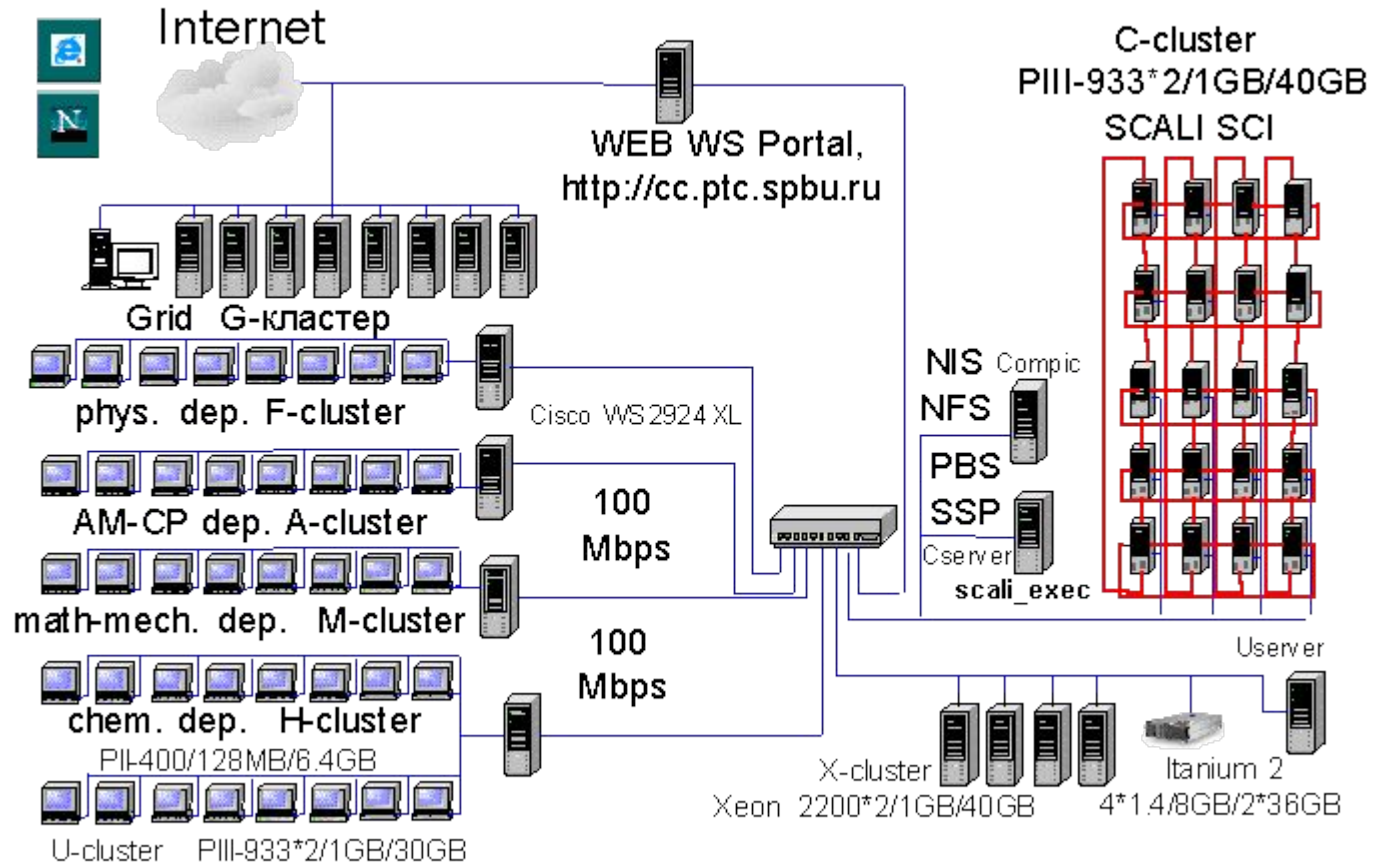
Internet

WEB WS Portal,
http://cc.ptc.spbu.ru

C-cluster
PIII-933*2/1GB/40GB
SCALI SCI

Grid G-кластер

phys. dep. F-cluster

Cisco WS 2924 XL

NIS Compic
NFS
PBS
SSP
Cserver
scali_exec

AM-CP dep. A-cluster

100
Mbps

math-mech. dep. M-cluster

100
Mbps

chem. dep. H-cluster
PII-400/128MB/6.4GB

Userver

X-cluster
Xeon 2200*2/1GB/40GB

Itanium 2
4*1.4/8GB/2*36GB

U-cluster PIII-933*2/1GB/30GB